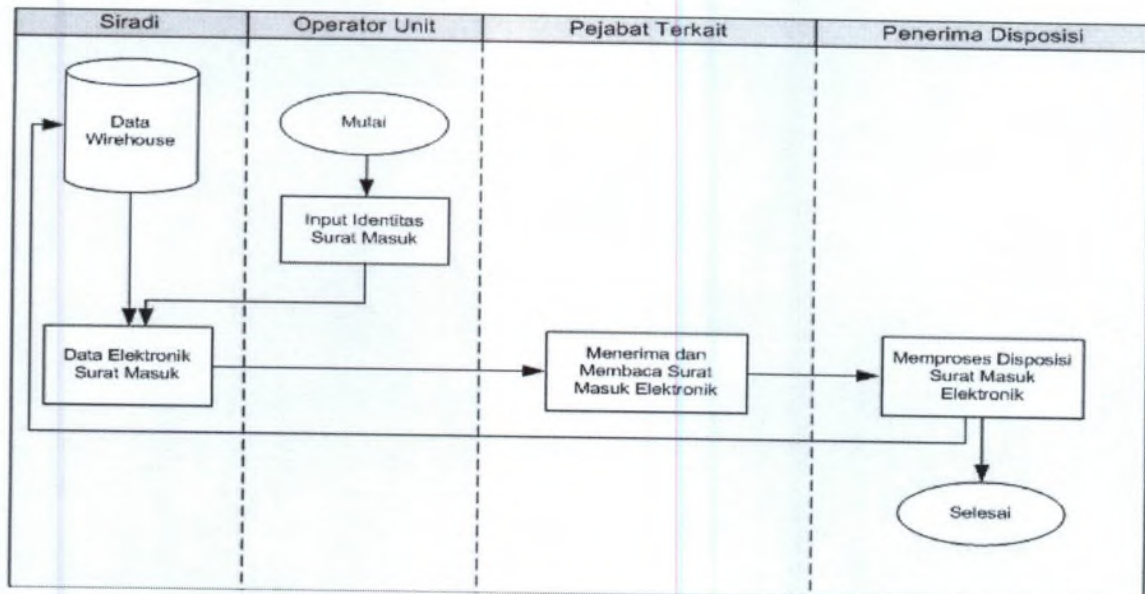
Siradi

Operator Unit

Pejabat Terkait

Penerima Disposisi

Data Wirehouse

Mulai

Input Identitas Surat Masuk

Data Elektronik Surat Masuk

Menerima dan Membaca Surat Masuk Elektronik

Memproses Disposisi Surat Masuk Elektronik

Selesai